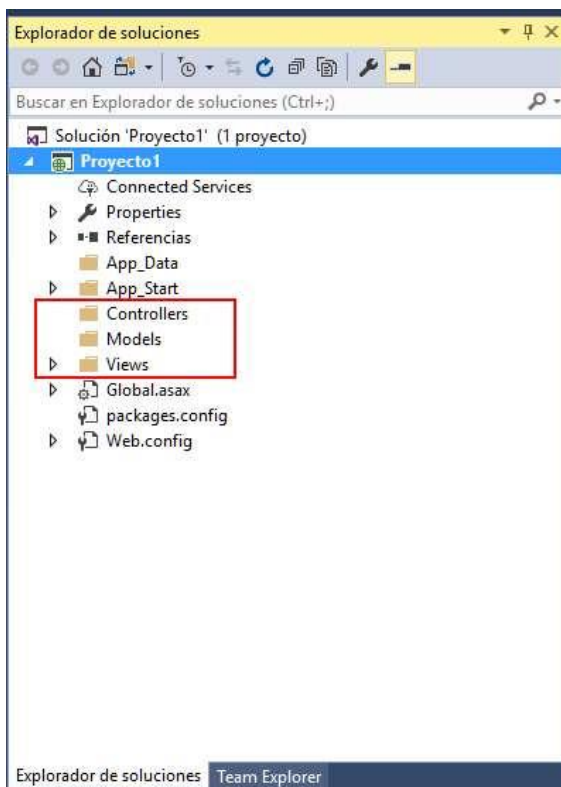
Explorador de soluciones

Buscar en Explorador de soluciones (Ctrl+;)

Solución 'Proyecto1' (1 proyecto)
Proyecto1
Connected Services
Properties
Referencias
App_Data
App_Start
Controllers
Models
Views
Global.asax
packages.config
Web.config

Explorador de soluciones
Team Explorer